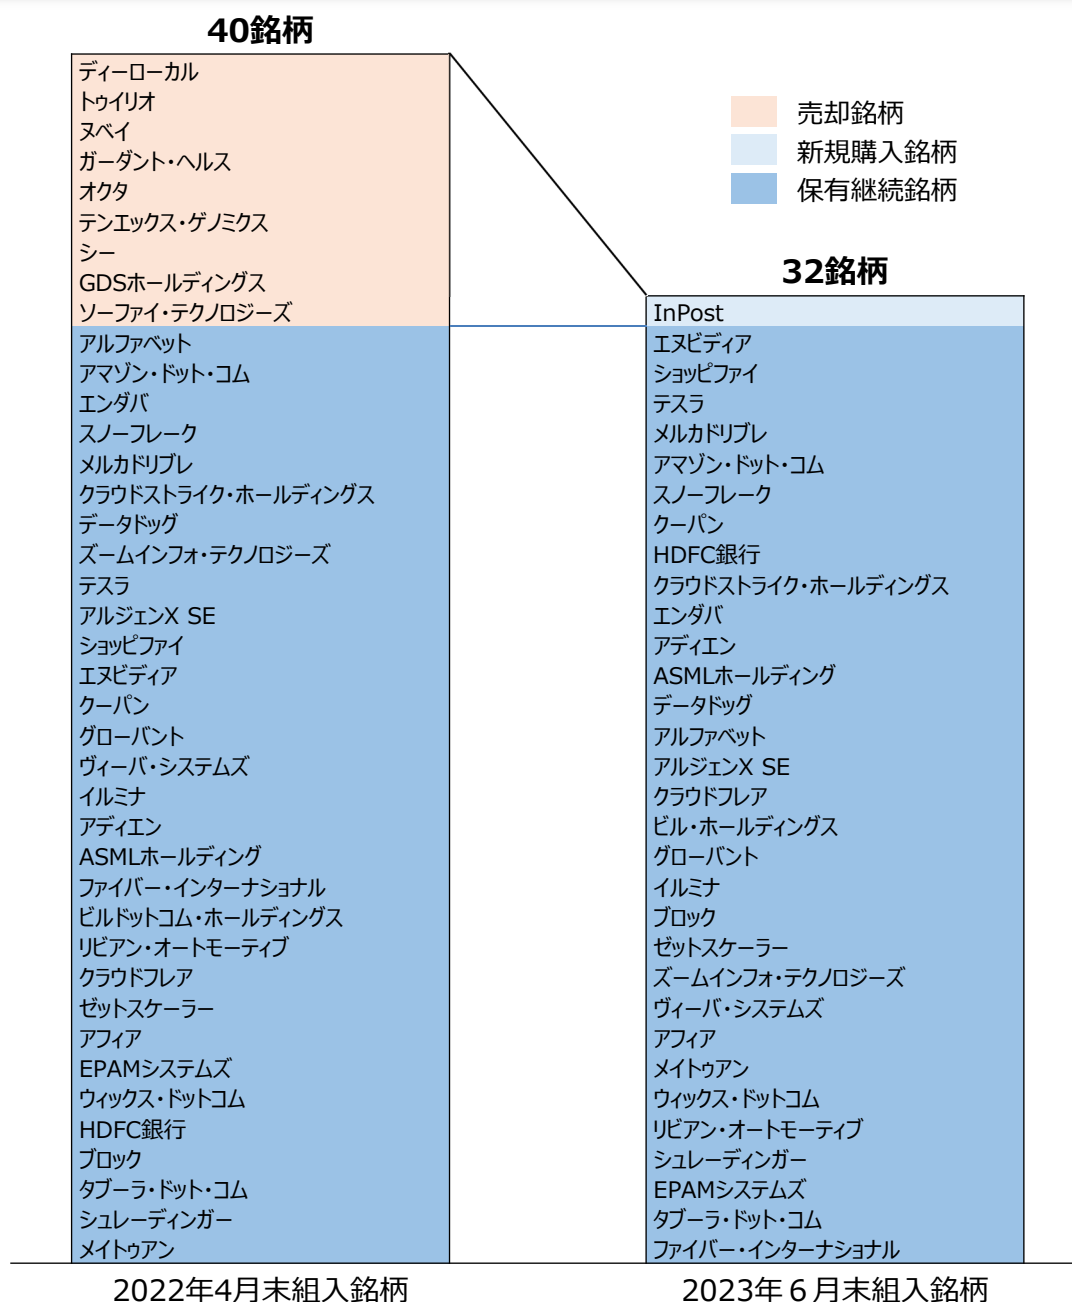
40銘柄

ディーローカル
トゥイリオ
ヌベイ
ガーダント・ヘルス
オクタ
テンエックス・ゲノミクス
シー
GDSホールディングス
ソーファイ・テクノロジーズ
アルファベット
アマゾン・ドット・コム
エンダバ
スノーフレーク
メルカドリブレ
クラウドストライク・ホールディングス
データドッグ
ズームインフォ・テクノロジーズ
テスラ
アルジェンX SE
ショッピファイ
エヌビディア
クーパン
グローバント
ヴィーバ・システムズ
イルミナ
アディエン
ASMLホールディング
ファイバー・インターナショナル
ビルドットコム・ホールディングス
リビアン・オートモーティブ
クラウドフレア
ゼットスケーラー
アフィア
EPAMシステムズ
ウィックス・ドットコム
HDFC銀行
ブロック
タブーラ・ドット・コム
シュレーディンガー
メイトゥアン

売却銘柄
新規購入銘柄
保有継続銘柄

32銘柄

InPost
エヌビディア
ショッピファイ
テスラ
メルカドリブレ
アマゾン・ドット・コム
スノーフレーク
クーパン
HDFC銀行
クラウドストライク・ホールディングス
エンダバ
アディエン
ASMLホールディング
データドッグ
アルファベット
アルジェンX SE
クラウドフレア
ビル・ホールディングス
グローバント
イルミナ
ブロック
ゼットスケーラー
ズームインフォ・テクノロジーズ
ヴィーバ・システムズ
アフィア
メイトゥアン
ウィックス・ドットコム
リビアン・オートモーティブ
シュレーディンガー
EPAMシステムズ
タブーラ・ドット・コム
ファイバー・インターナショナル

2022年4月末組入銘柄
2023年６月末組入銘柄